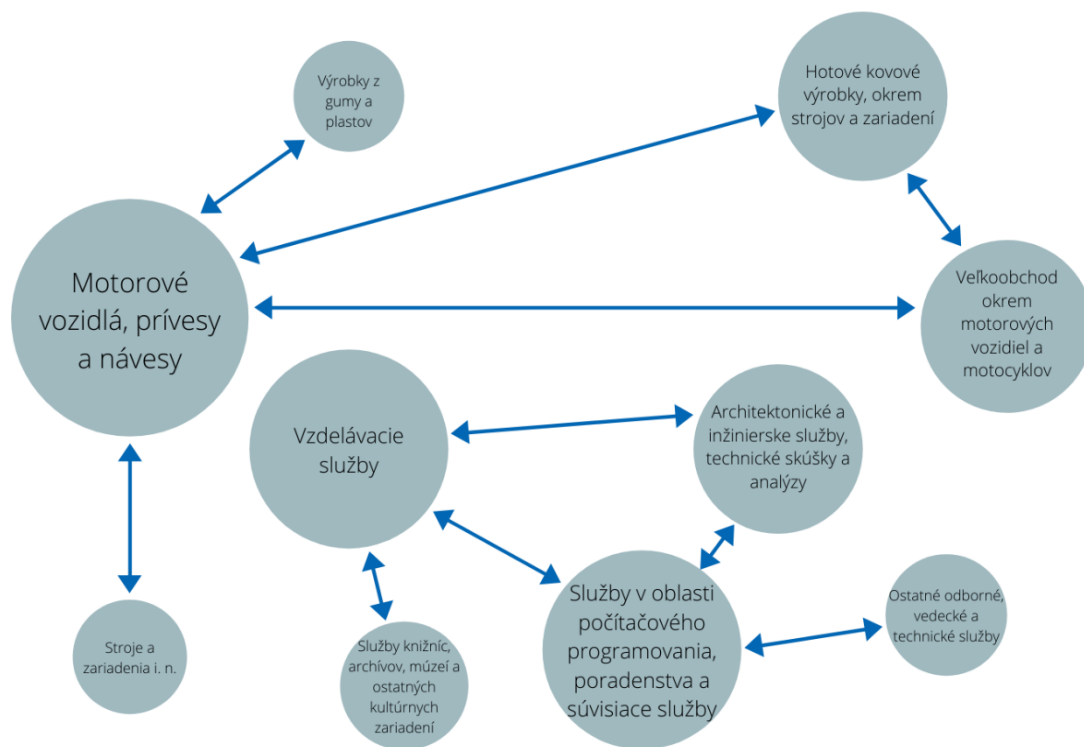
Výrobky z gumy a plastov

Hotové kovové výrobky, okrem strojov a zariadení

Motorové vozidlá, prívesy a návesy

Veľkoobchod okrem motorových vozidiel a motocyklov

Vzdelávacie služby

Architektonické a inžinierske služby, technické skúšky a analýzy

Stroje a zariadenia i. n.

Služby knižníc, archívov, múzeí a ostatných kultúrnych zariadení

Služby v oblasti počítačového programovania, poradenstva a súvisiace služby

Ostatné odborné, vedecké a technické služby